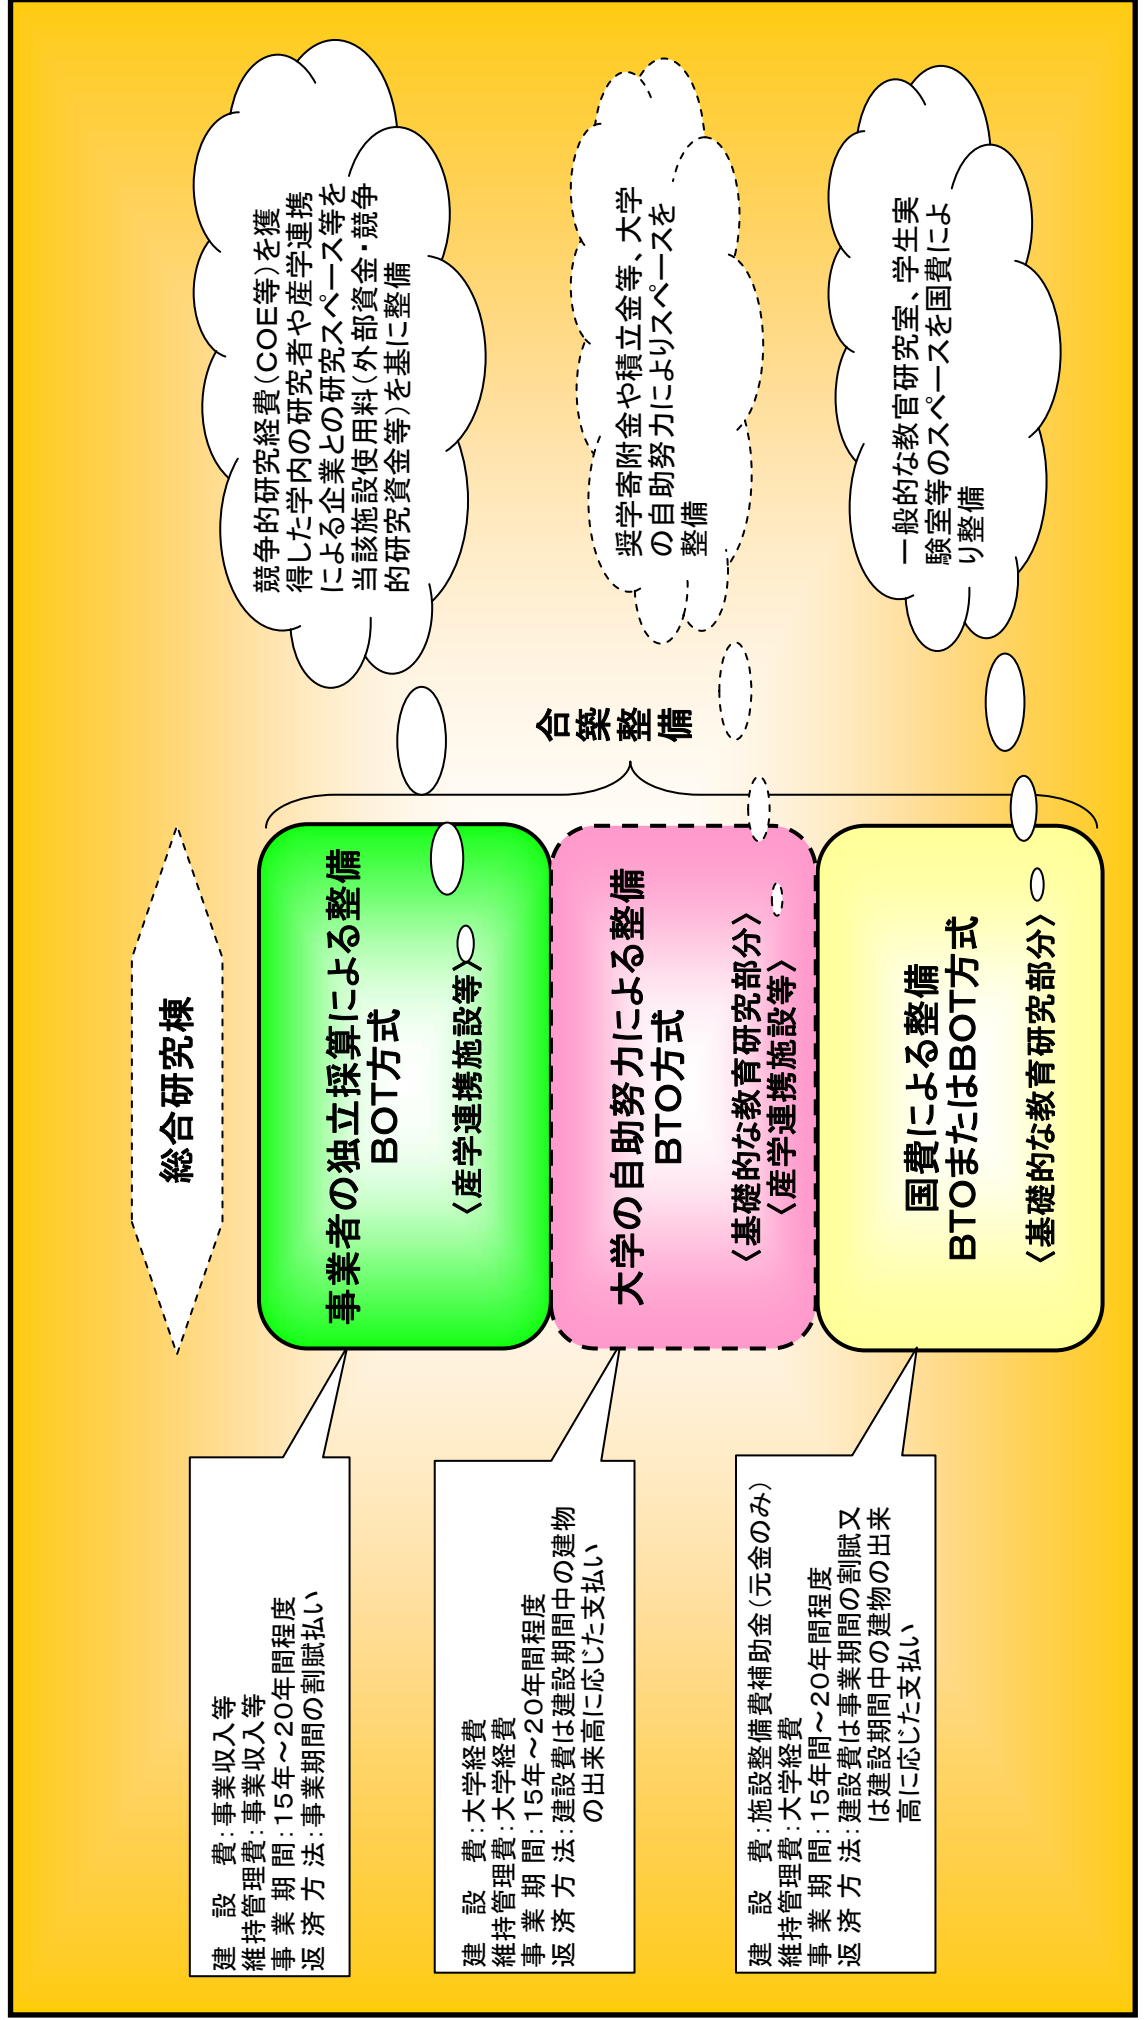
総合研究棟

事業者の独立採算による整備
BOT方式
〈産学連携施設等〉

大学の自助努力による整備
BTO方式
〈基礎的な教育研究部分〉
〈産学連携施設等〉

国費による整備
BTOまたはBOT方式
〈基礎的な教育研究部分〉

合築整備

競争的研究経費(COE等)を獲得した学内の研究者や産学連携による企業との研究スペース等を当該施設使用料(外部資金・競争的研究資金等)を基に整備

奨学寄附金や積立金等、大学の自助努力によりスペースを整備

一般的な教官研究室、学生実験室等のスペースを国費により整備

建設費:事業収入等
維持管理費:事業収入等
事業期間:15年~20年間程度
返済方法:事業期間の割賦払い

建設費:大学経費
維持管理費:大学経費
事業期間:15年~20年間程度
返済方法:建設費は建設期間中の建物の出来高に応じた支払い

建設費:施設整備費補助金(元金のみ)
維持管理費:大学経費
事業期間:15年間~20年間程度
返済方法:建設費は事業期間の割賦又は建設期間中の建物の出来高に応じた支払い